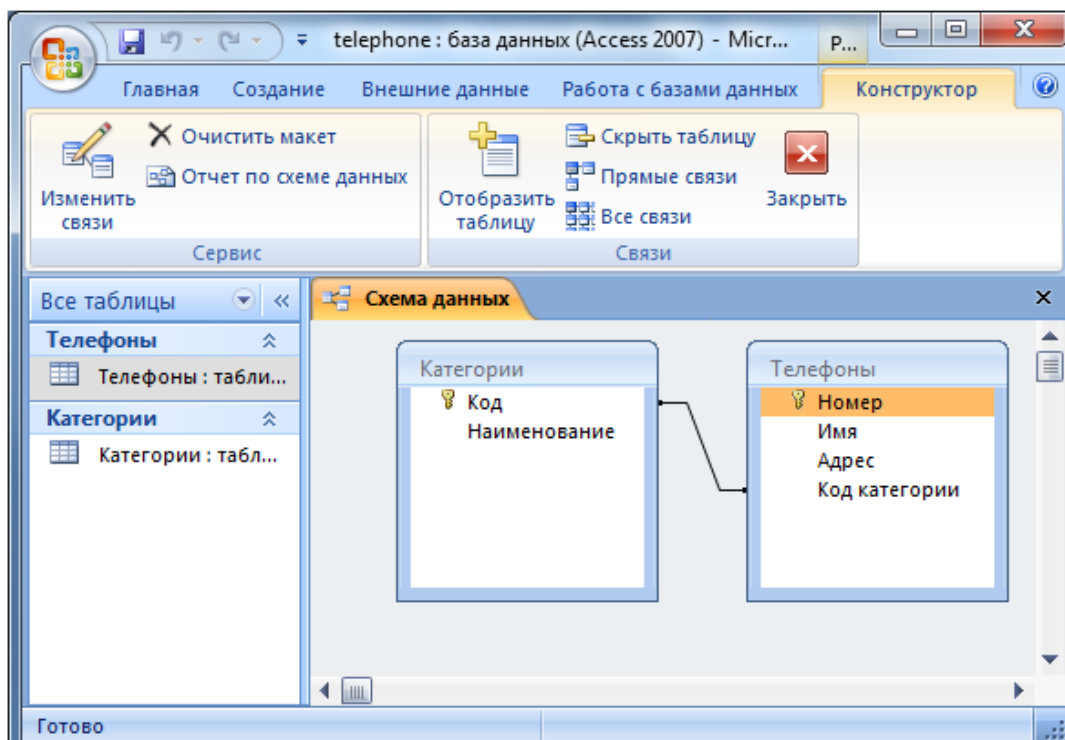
telephone : база данных (Access 2007) - Micr... Р...

Главная Создание Внешние данные Работа с базами данных Конструктор

Изменить связи
Очистить макет
Отчет по схеме данных
Сервис

Отобразить таблицу
Скрыть таблицу
Прямые связи
Все связи
Закрыть
Связи

Все таблицы
Телефоны
Телефоны : табли...
Категории
Категории : табл...

Схема данных

Категории
Код
Наименование

Телефоны
Номер
Имя
Адрес
Код категории

Готово